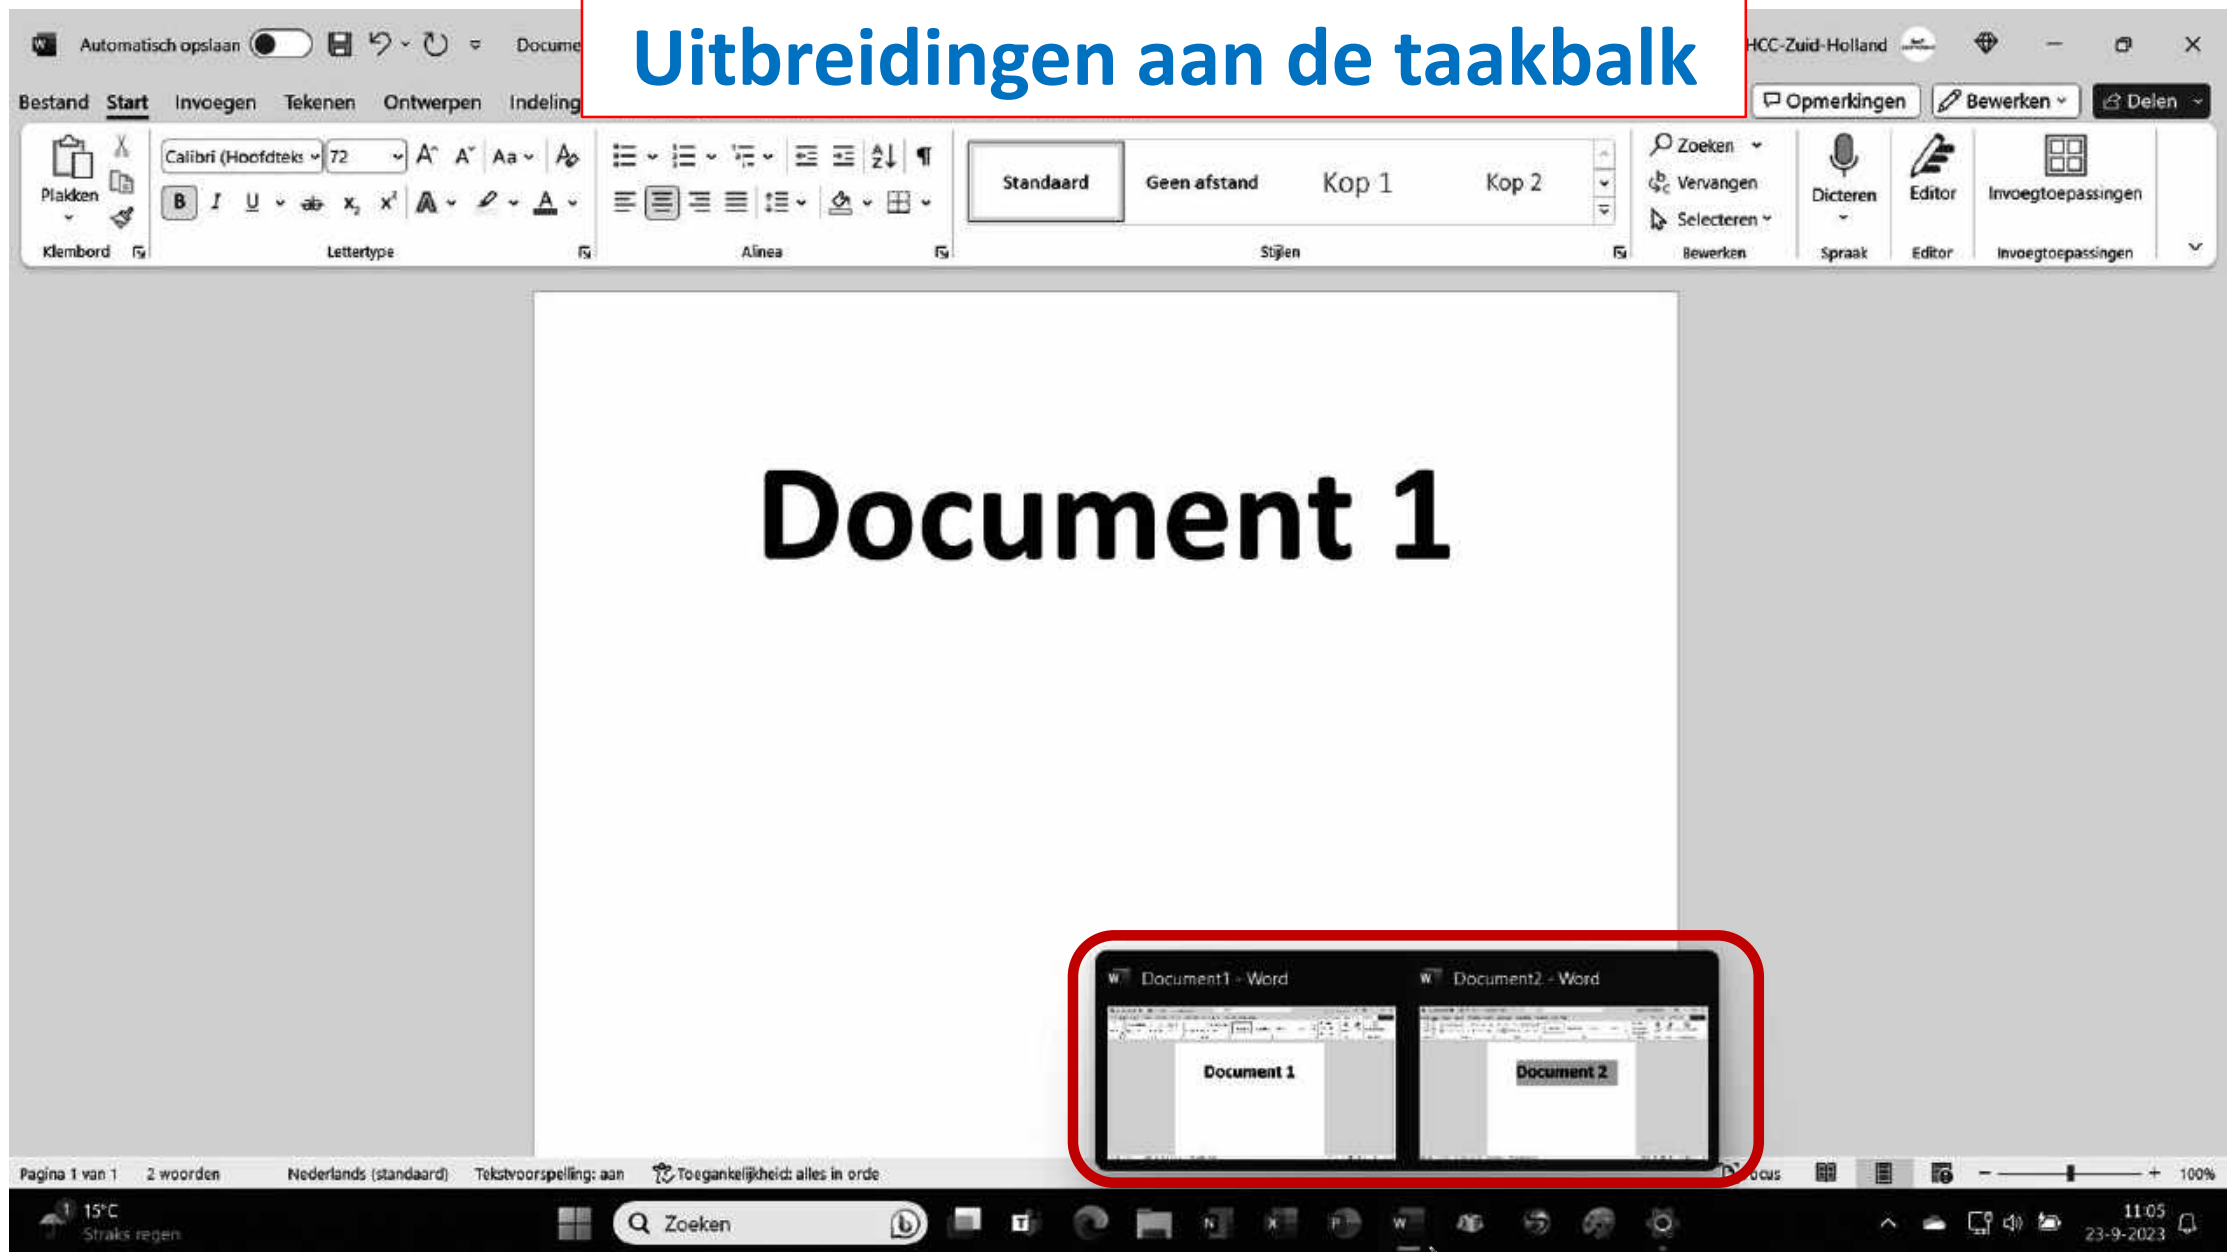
Uitbreidingen aan de taakbalk

Automatisch opslaan Docume HCC-Zuid-Holland

Bestand Start Invoegen Tekenen Ontwerpen Indeling

Opmerkingen Bewerken Delen

Plakken Klembord

Calibri (Hoofdteks 72 Aa

B I U $x_2$ $x^2$ A

Lettertype

Alinea

Standaard Geen afstand Kop 1 Kop 2

Stijlen

Zoeken Vervangen Selecteren Bewerken

Dicteren Spraak

Editor Editor

Invoegtoepassingen Invoegtoepassingen

Document 1

Document1 - Word Document2 - Word

Document 1 Document 2

Pagina 1 van 1 2 woorden Nederlands (standaard) Tekstvoorspelling: aan Toegankelijkheid: alles in orde Focus 100%

15°C Straks regen Zoeken 11:05 23-9-2023